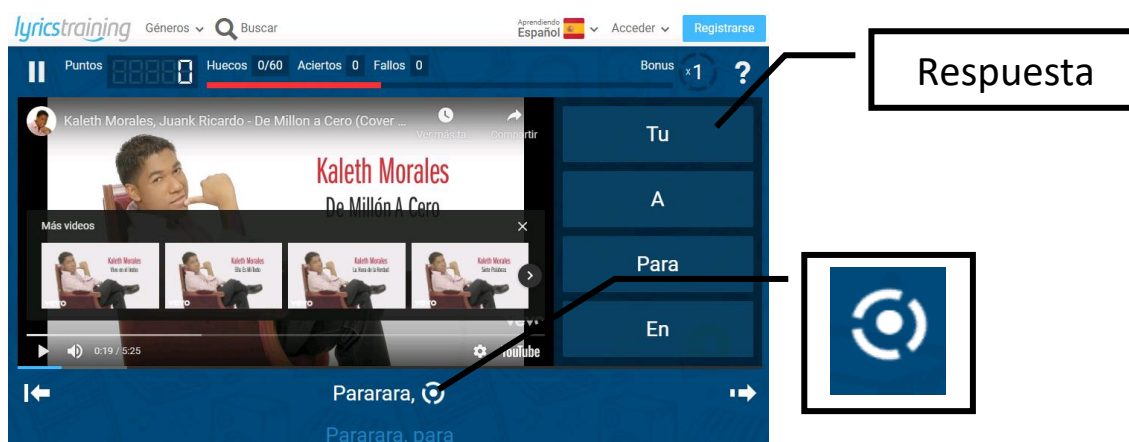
lyricstraining Géneros Buscar Aprendiendo Español Acceder Registrarse

Puntos 0 Huecos 0/60 Aciertos 0 Fallos 0 Bonus x1 ?

Kaleth Morales, Juank Ricardo - De Millon a Cero (Cover ... Ver más ta... Compartir

Kaleth Morales
De Millón A Cero

Más videos

Kaleth Morales
Kaleth Morales
Kaleth Morales
Kaleth Morales

0:19 / 5:25 YouTube

Tu
A
Para
En

Respuesta

Pararara,

Pararara, para